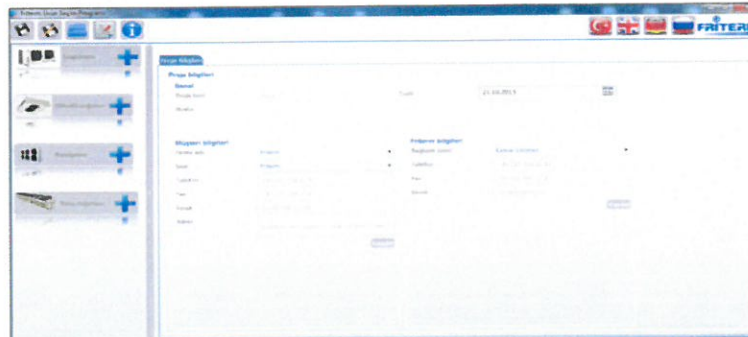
Friterm Proje Seçim Programı

FRITERM

Proje bilgileri

Proje bilgileri
Genel
Proje Adı
Tarih 21.03.2013
Notlar

Müşteri bilgileri
Firma adı
İletişim
Telefon
Fax
E-mail
Adres

Friterm bilgileri
Bayinin adı
Telefon
Fax
Email